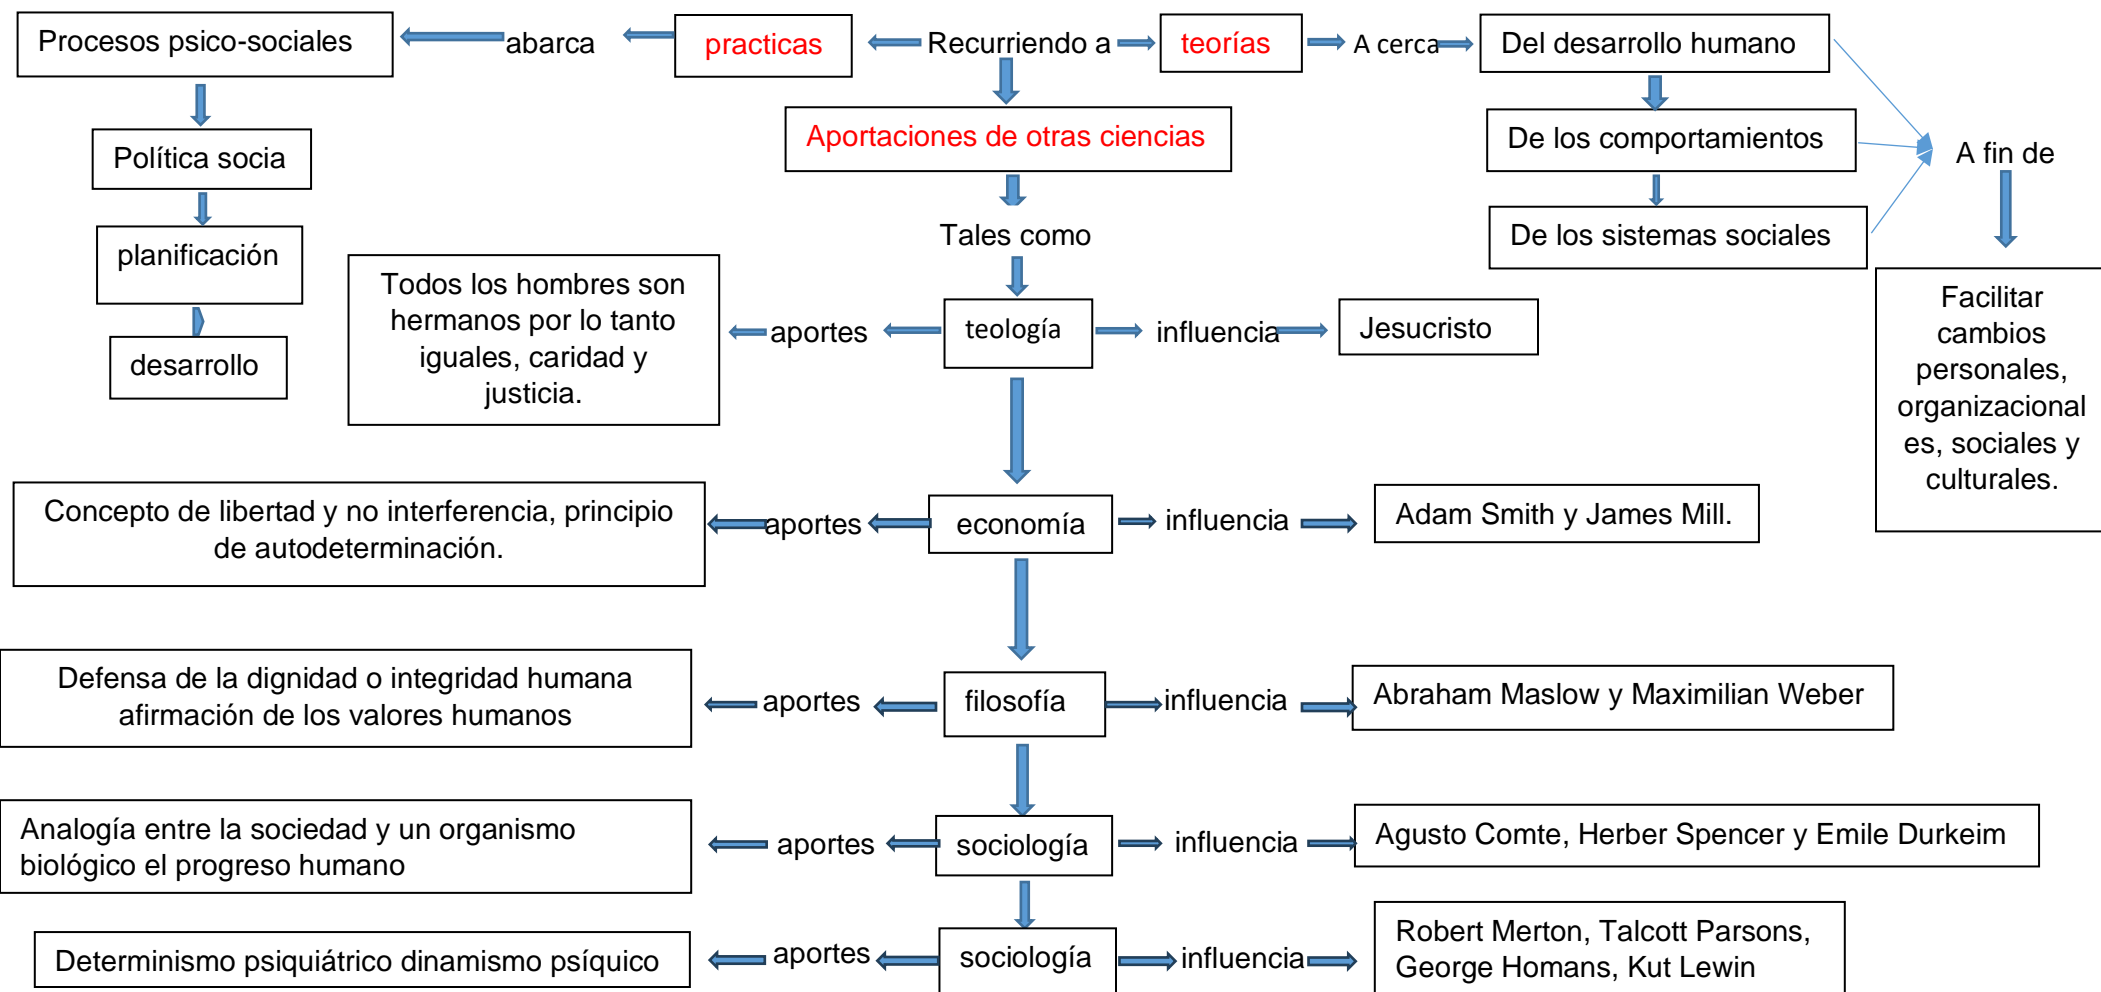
Procesos psico-sociales

abarca

practicas

Recurriendo a

teorías

A cerca

Del desarrollo humano

Política socia

planificación

desarrollo

Aportaciones de otras ciencias

De los comportamientos

De los sistemas sociales

A fin de

Facilitar cambios personales, organizacionales, sociales y culturales.

Tales como

Todos los hombres son hermanos por lo tanto iguales, caridad y justicia.

aportes

teología

influencia

Jesucristo

Concepto de libertad y no interferencia, principio de autodeterminación.

aportes

economía

influencia

Adam Smith y James Mill.

Defensa de la dignidad o integridad humana afirmación de los valores humanos

aportes

filosofía

influencia

Abraham Maslow y Maximilian Weber

Analogía entre la sociedad y un organismo biológico el progreso humano

aportes

sociología

influencia

Agusto Comte, Herber Spencer y Emile Durkeim

Determinismo psiquiátrico dinamismo psíquico

aportes

sociología

influencia

Robert Merton, Talcott Parsons, George Homans, Kut Lewin